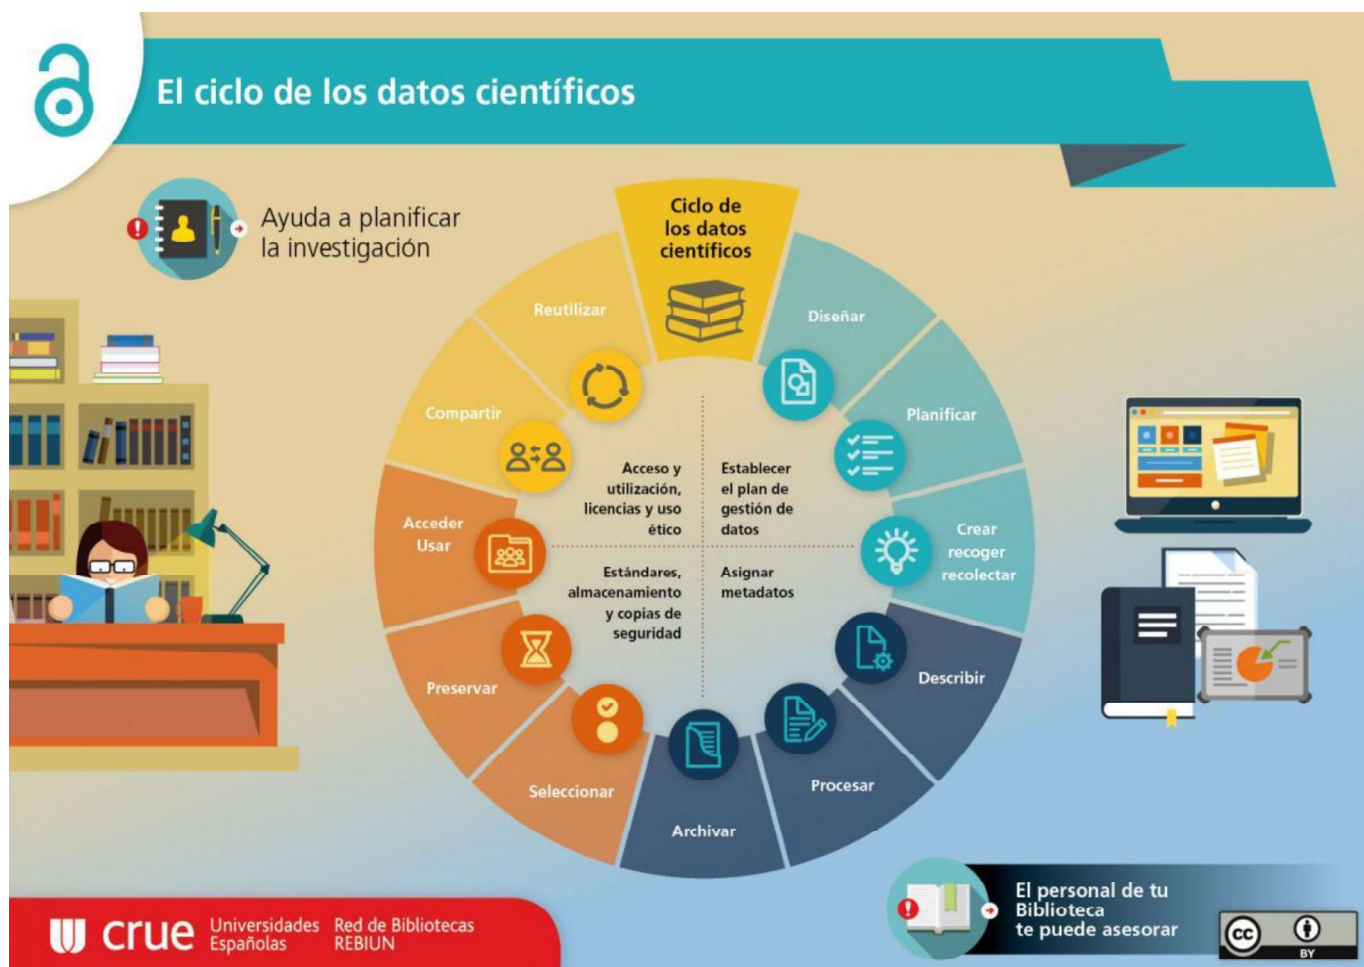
El ciclo de los datos científicos

Ayuda a planificar la investigación

Ciclo de los datos científicos

Diseñar

Planificar

Crear recoger recolectar

Describir

Procesar

Archivar

Seleccionar

Preservar

Acceder Usar

Compartir

Reutilizar

Acceso y utilización, licencias y uso ético

Establecer el plan de gestión de datos

Estándares, almacenamiento y copias de seguridad

Asignar metadatos

El personal de tu Biblioteca te puede asesorar

crue Universidades Españolas Red de Bibliotecas REBIUN

BY